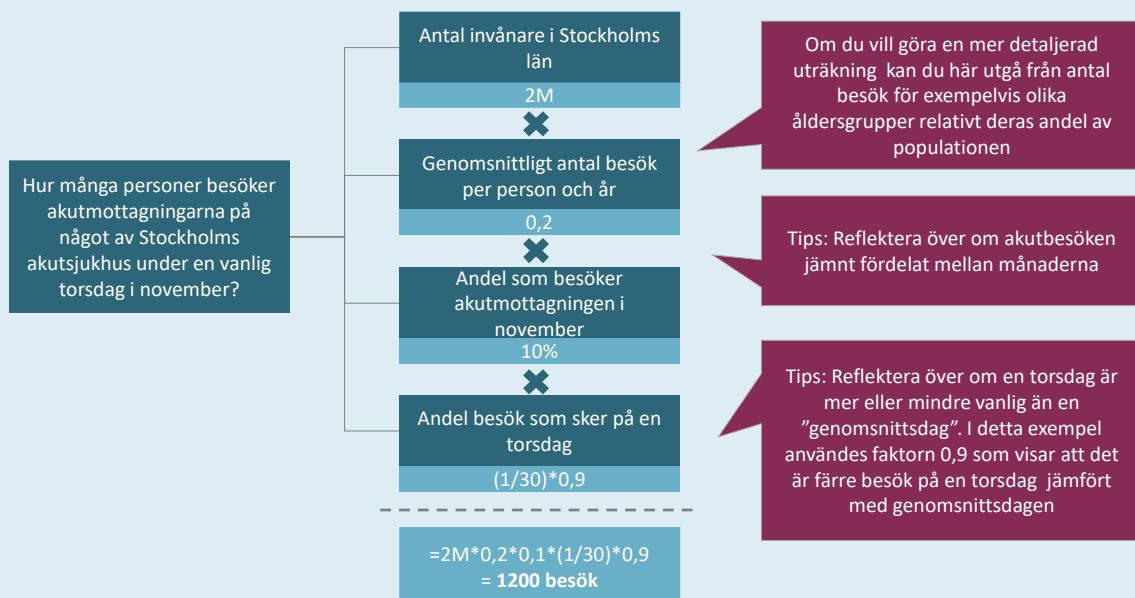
Hur många personer besöker akutmottagningarna på något av Stockholms akutsjukhus under en vanlig torsdag i november?

Antal invånare i Stockholms län

2M

Genomsnittligt antal besök per person och år

0,2

Andel som besöker akutmottagningen i november

10%

Andel besök som sker på en torsdag

(1/30)*0,9

=2M*0,2*0,1*(1/30)*0,9
= **1200 besök**

Om du vill göra en mer detaljerad uträkning kan du här utgå från antal besök för exempelvis olika åldersgrupper relativt deras andel av populationen

Tips: Reflektera över om akutbesöken jämnt fördelat mellan månaderna

Tips: Reflektera över om en torsdag är mer eller mindre vanlig än en ”genomsnittsdag”. I detta exempel användes faktorn 0,9 som visar att det är färre besök på en torsdag jämfört med genomsnittsdagen